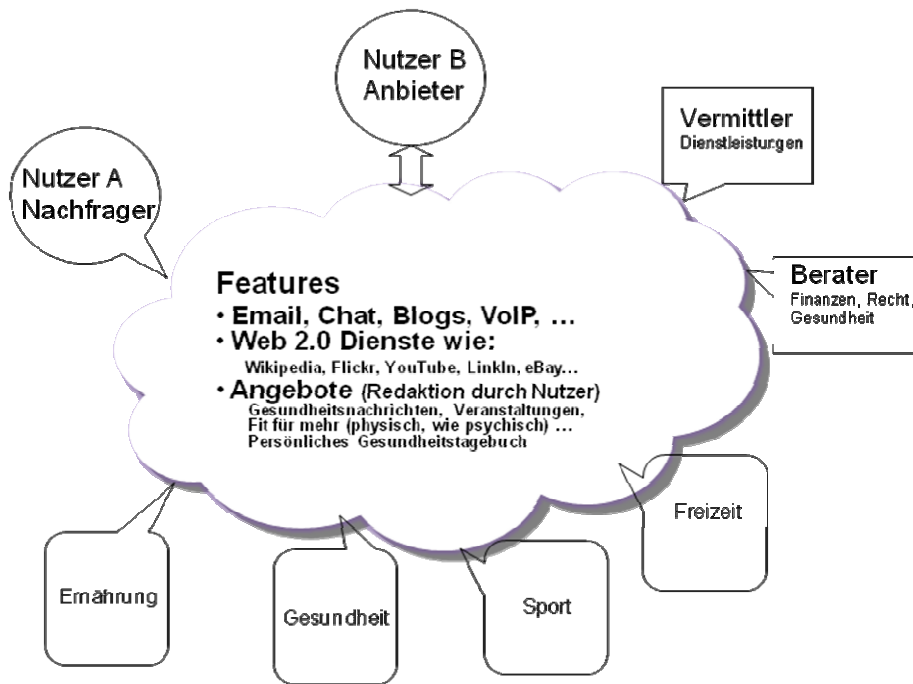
Nutzer B
Anbieter

Vermittler
Dienstleistungen

Nutzer A
Nachfrager

Features
• Email, Chat, Blogs, VoIP, …
• Web 2.0 Dienste wie:
Wikipedia, Flickr, YouTube, LinkIn, eBay…
• Angebote (Redaktion durch Nutzer)
Gesundheitsnachrichten, Veranstaltungen, Fit für mehr (physisch, wie psychisch) …
Persönliches Gesundheitstagebuch

Berater
Finanzen, Recht, Gesundheit

Freizeit

Ernährung

Gesundheit

Sport